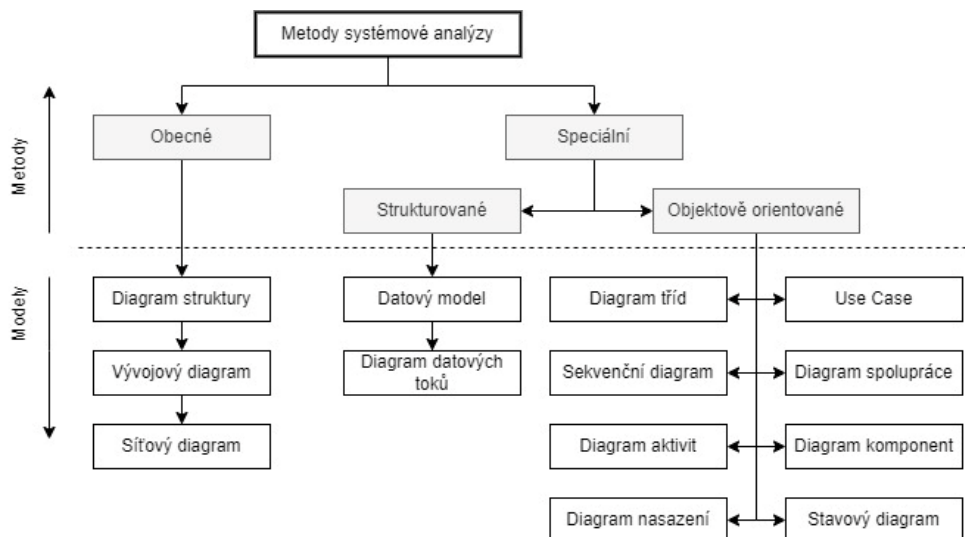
Metody systémové analýzy

Metody

Obecné

Speciální

Strukturované

Objektově orientované

Modely

Diagram struktury

Vývojový diagram

Síťový diagram

Datový model

Diagram datových toků

Diagram tříd

Use Case

Sekvenční diagram

Diagram spolupráce

Diagram aktivit

Diagram komponent

Diagram nasazení

Stavový diagram